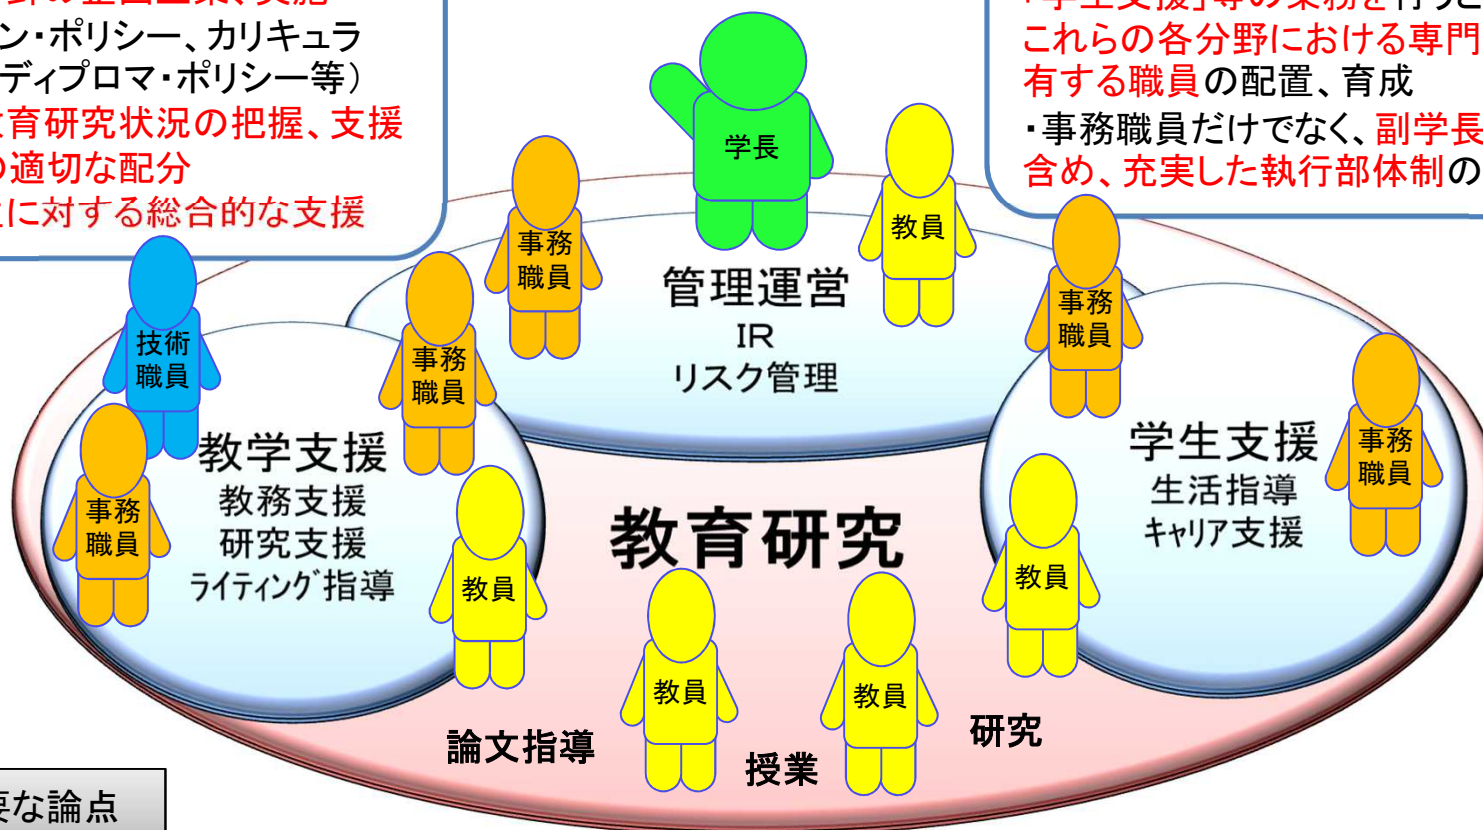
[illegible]
ン・ポリシー、カリキュラ
ディプロマ・ポリシー等）
育研究状況の把握、支援
適切な配分
に対する総合的な支援

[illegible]
これらの各分野における専門
有する職員の配置、育成
・事務職員だけでなく、副学長
含め、充実した執行部体制の

学長
教員
事務職員
管理運営
IR
リスク管理
技術職員
事務職員
事務職員
事務職員
事務職員
教学支援
教務支援
研究支援
ライティング指導
学生支援
生活指導
キャリア支援
教育研究
教員
教員
教員
教員
論文指導
授業
研究
要な論点